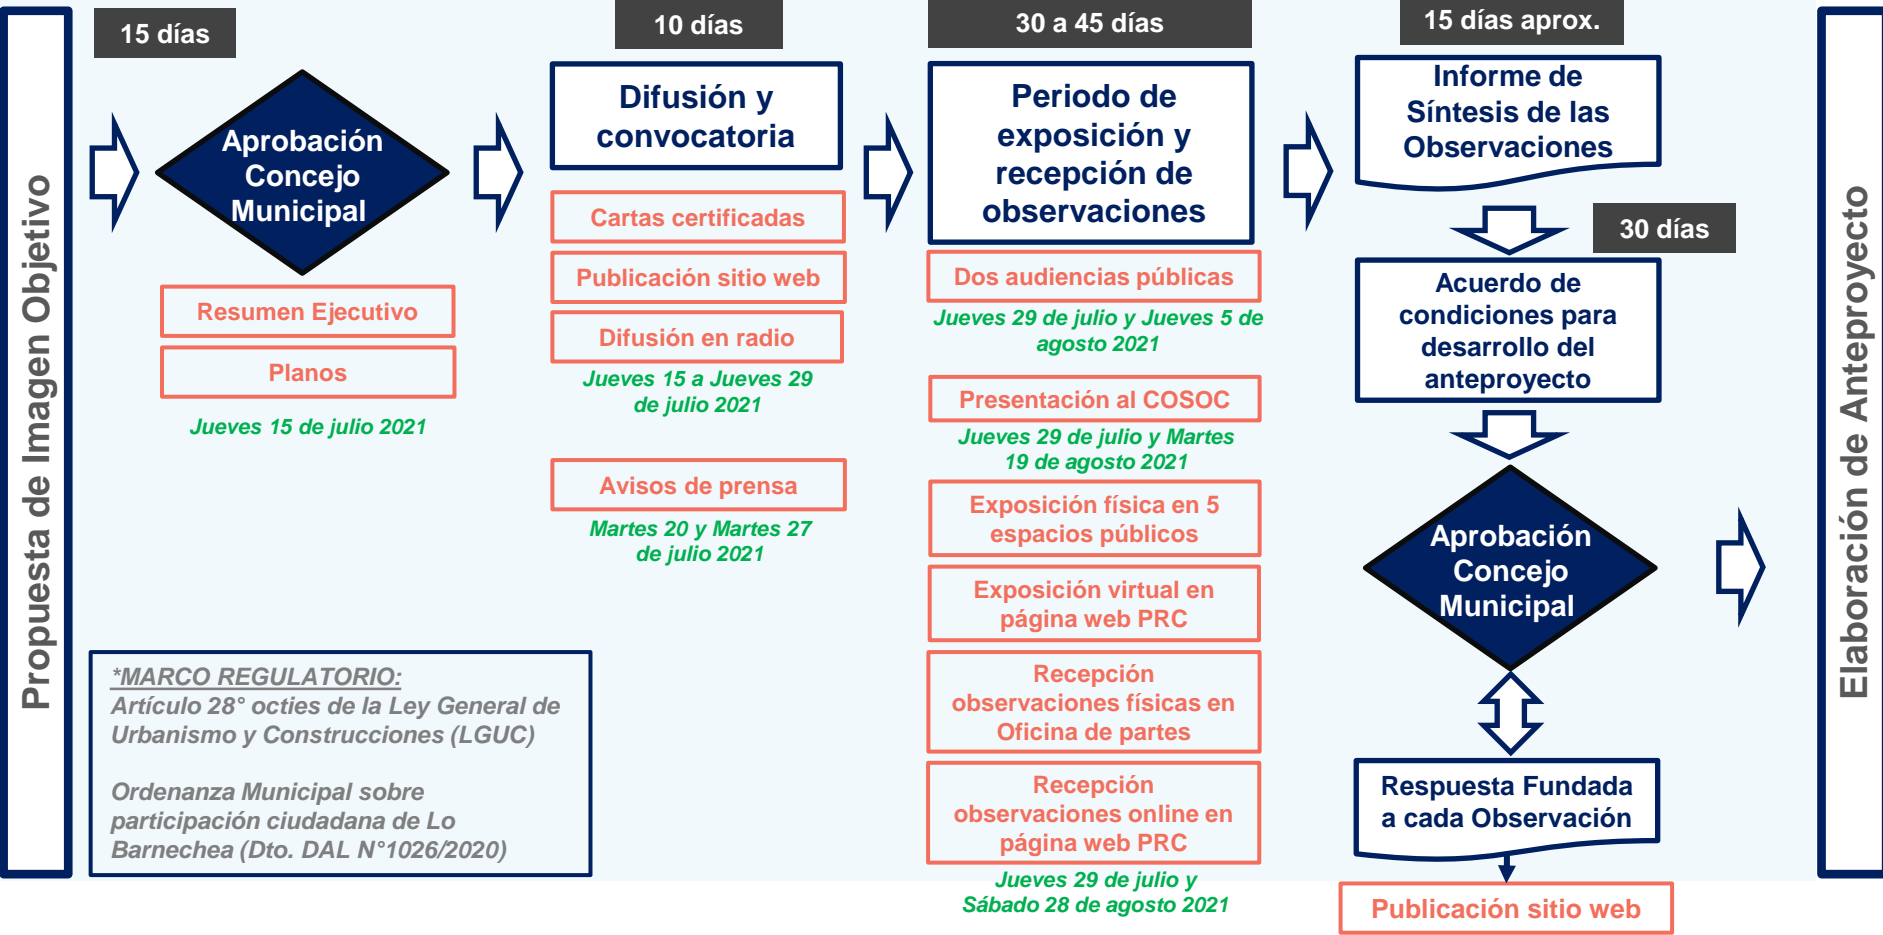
Propuesta de Imagen Objetivo

15 días

Aprobación Concejo Municipal

Resumen Ejecutivo

Planos

Jueves 15 de julio 2021

10 días

Difusión y convocatoria

Cartas certificadas

Publicación sitio web

Difusión en radio

Jueves 15 a Jueves 29 de julio 2021

Avisos de prensa

Martes 20 y Martes 27 de julio 2021

30 a 45 días

Periodo de exposición y recepción de observaciones

Dos audiencias públicas

Jueves 29 de julio y Jueves 5 de agosto 2021

Presentación al COSOC

Jueves 29 de julio y Martes 19 de agosto 2021

Exposición física en 5 espacios públicos

Exposición virtual en página web PRC

Recepción observaciones físicas en Oficina de partes

Recepción observaciones online en página web PRC

Jueves 29 de julio y Sábado 28 de agosto 2021

15 días aprox.

Informe de Síntesis de las Observaciones

30 días

Acuerdo de condiciones para desarrollo del anteproyecto

Aprobación Concejo Municipal

Respuesta Fundada a cada Observación

Publicación sitio web

*MARCO REGULATORIO:
Artículo 28° octies de la Ley General de Urbanismo y Construcciones (LGUC)

Ordenanza Municipal sobre participación ciudadana de Lo Barnechea (Dto. DAL N°1026/2020)

Elaboración de Anteproyecto